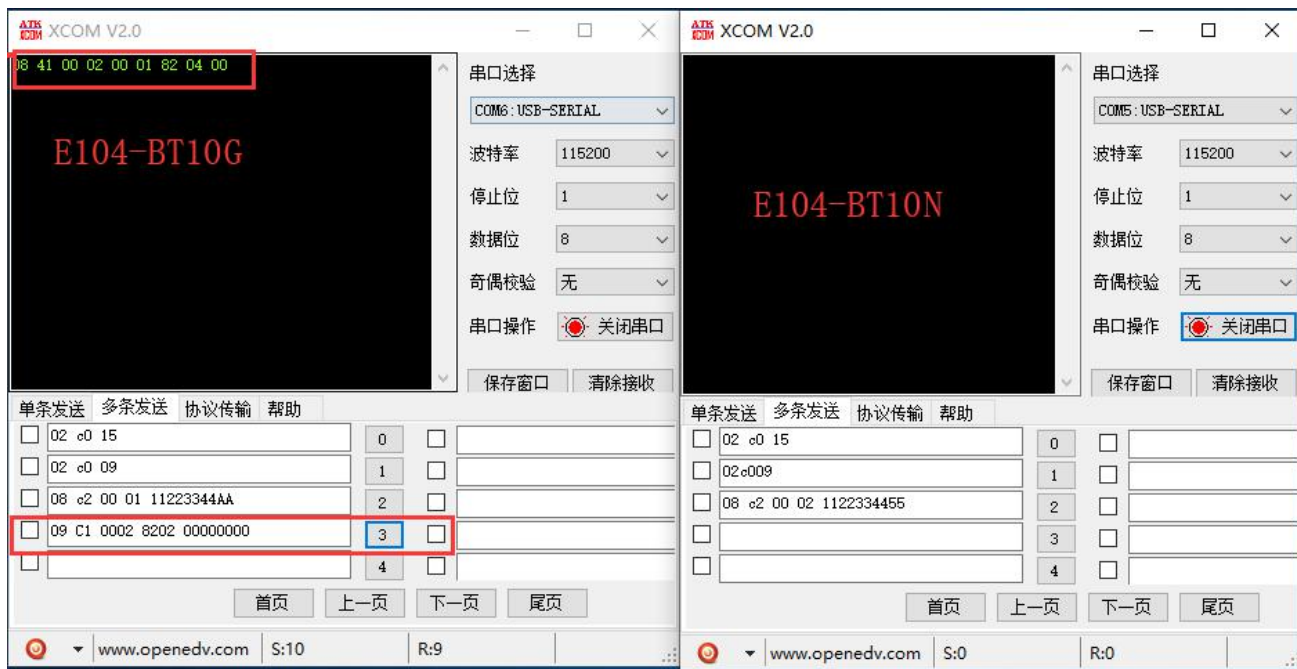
ATK XCOM V2.0

08 41 00 02 00 01 82 04 00

E104-BT10G

串口选择
COM6:USB-SERIAL
波特率 115200
停止位 1
数据位 8
奇偶校验 无
串口操作 关闭串口
保存窗口 清除接收

单条发送 多条发送 协议传输 帮助
02 c0 15 0
02 c0 09 1
08 c2 00 01 11223344AA 2
09 C1 0002 8202 00000000 3
4
首页 上一页 下一页 尾页

www.openedv.com S:10 R:9

ATK XCOM V2.0

E104-BT10N

串口选择
COM5:USB-SERIAL
波特率 115200
停止位 1
数据位 8
奇偶校验 无
串口操作 关闭串口
保存窗口 清除接收

单条发送 多条发送 协议传输 帮助
02 c0 15 0
02c009 1
08 c2 00 02 1122334455 2
3
4
首页 上一页 下一页 尾页

www.openedv.com S:0 R:0